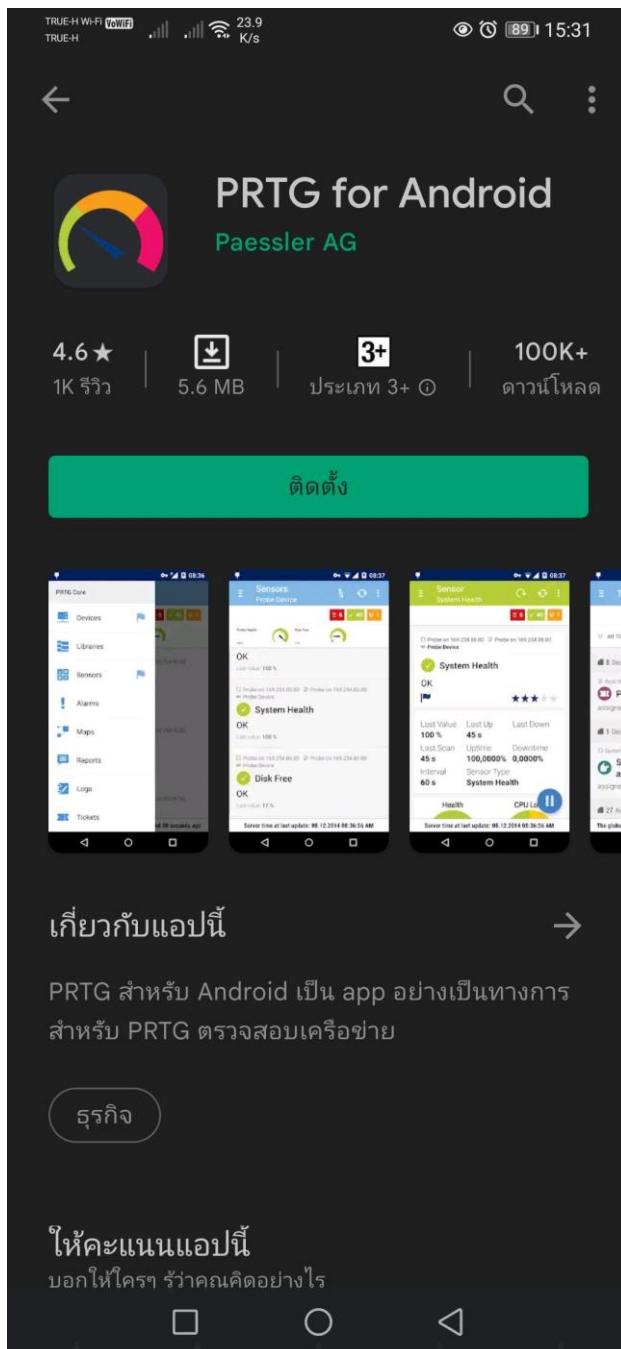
TRUE-H Wi-Fi VoWiFi
TRUE-H
23.9 K/s
89 15:31

PRTG for Android
Paessler AG

4.6★
1K รีวิว

5.6 MB

3+
ประเภท 3+ ⓘ

100K+
ดาวน์โหลด

ติดตั้ง

PRTG Core
Devices
Libraries
Sensors
Alarms
Maps
Reports
Logs
Tickets

Sensors
Probe Device
OK
System Health
OK
Disk Free
OK

Sensor
System Health
System Health
OK
Last Value 100 %
Last Up 45 s
Last Down
Last Scan 45 s
Uptime 100,0000%
Downtime 0,0000%
Interval 60 s
Sensor Type System Health
Health
CPU Lo

เกี่ยวกับแอปนี้

PRTG สำหรับ Android เป็น app อย่างเป็นทางการสำหรับ PRTG ตรวจสอบเครือข่าย

ธุรกิจ

ให้คะแนนแอปนี้
บอกให้ใครๆ รู้ว่าคุณคิดอย่างไร